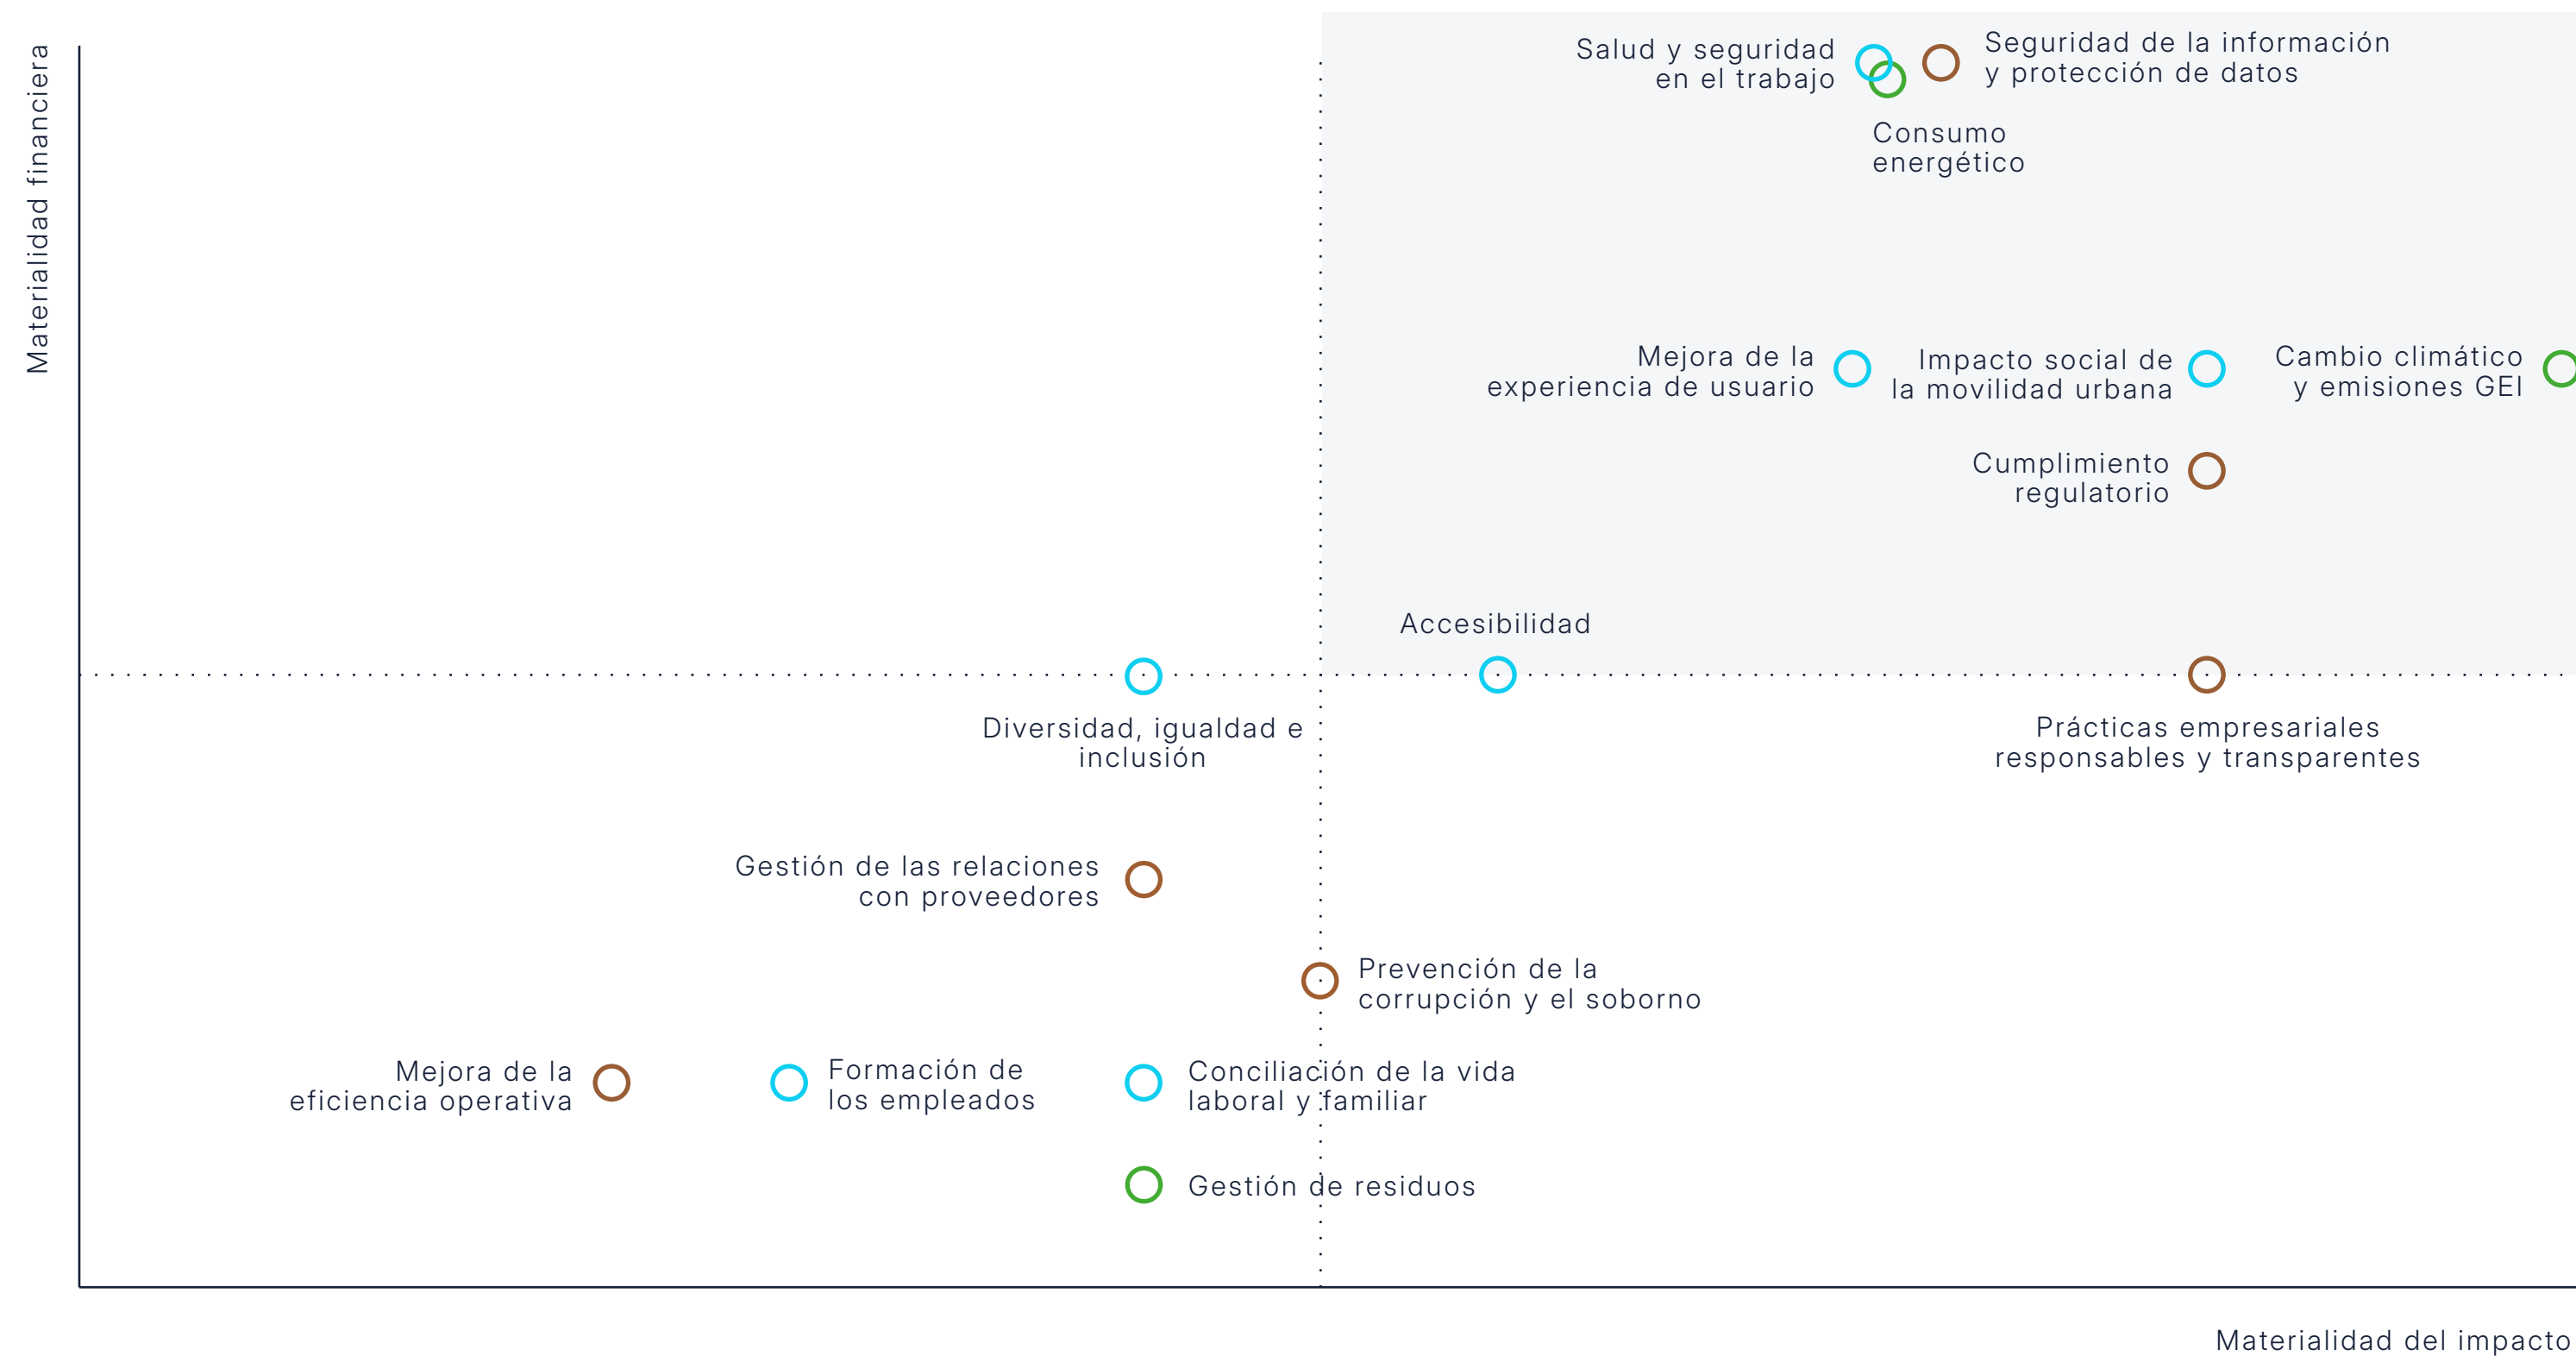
Materialidad financiera

Salud y seguridad en el trabajo

Seguridad de la información y protección de datos

Consumo energético

Mejora de la experiencia de usuario

Impacto social de la movilidad urbana

Cambio climático y emisiones GEI

Cumplimiento regulatorio

Accesibilidad

Diversidad, igualdad e inclusión

Prácticas empresariales responsables y transparentes

Gestión de las relaciones con proveedores

Prevención de la corrupción y el soborno

Mejora de la eficiencia operativa

Formación de los empleados

Conciliación de la vida laboral y familiar

Gestión de residuos

Materialidad del impacto